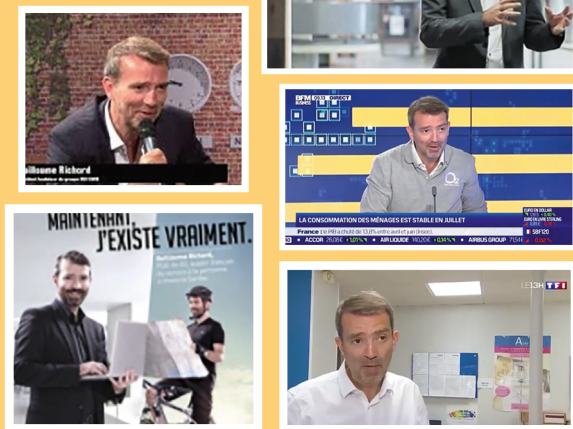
Guillaume Richard

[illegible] fondateur du groupe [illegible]

BFM BUSINESS DIRECT

LA CONSOMMATION DES MÉNAGES EST STABLE EN JUILLET

France : le PIB a chuté de 13,8% entre avril et juin (Insee).

ACCOR 26,08€ 1,07% AIR LIQUIDE 140,20€ 0,14% AIRBUS GROUP 71,54 0,02%

MAINTENANT, J'EXISTE VRAIMENT.

Guillaume Richard,

LE 13H TF1